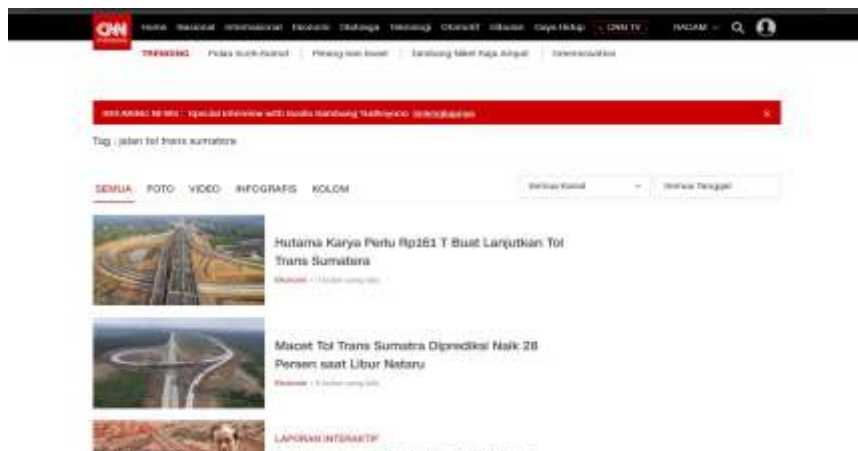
CNN Home Nasional Internasional Ekonomi Olahraga Teknologi Otomotif Hiburan Gaya Hidup CNN TV RAGAM Q

TRENDING Pulau Kumi-Kumi | Pinang non Israel | Tambang Nikel Raja Ampat | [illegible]

BREAKING NEWS : Special Interview with Susilo Bambang Yudhoyono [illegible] ×

Tag : jalan tol trans sumatera

SEMUA FOTO VIDEO INFOGRAFIS KOLOM

Semua Kanal Semua Tanggal

Hutama Karya Perlu Rp161 T Buat Lanjutkan Tol Trans Sumatera

Ekonomi • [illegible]

Macet Tol Trans Sumatra Diprediksi Naik 28 Persen saat Libur Nataru

Ekonomi • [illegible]

LAPORAN INTERAKTIF